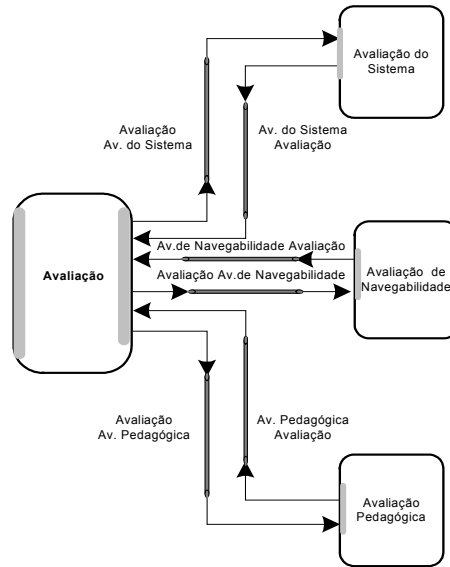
Avaliação do Sistema

Avaliação
Av. do Sistema

Av. do Sistema
Avaliação

Avaliação

Av.de Navegabilidade Avaliação

Avaliação Av.de Navegabilidade

Avaliação de Navegabilidade

Avaliação
Av. Pedagógica

Av. Pedagógica
Avaliação

Avaliação Pedagógica